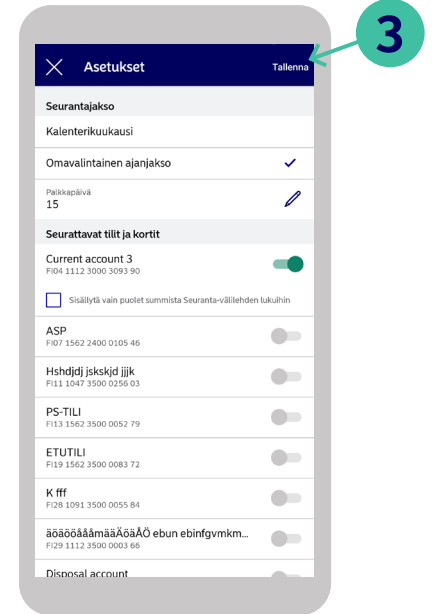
3

Asetukset

Tallenna

Seurantajakso

Kalenterikuukausi

Omavalintainen ajanjakso

Palkkapäivä
15

Seurattavat tilit ja kortit

Current account 3
FI04 1112 3000 3093 90

Sisällytä vain puolet summista Seuranta-välilehden lukuihin

ASP
FI07 1562 2400 0105 46

Hshdjdj jskskjd jjjk
FI11 1047 3500 0256 03

PS-TILI
FI13 1562 3500 0052 79

ETUTILI
FI19 1562 3500 0083 72

K fff
FI28 1091 3500 0055 84

äöäöööåååmääÄöäÅÖ ebun ebinfgvmkm...
FI29 1112 3500 0003 66

Disposal account